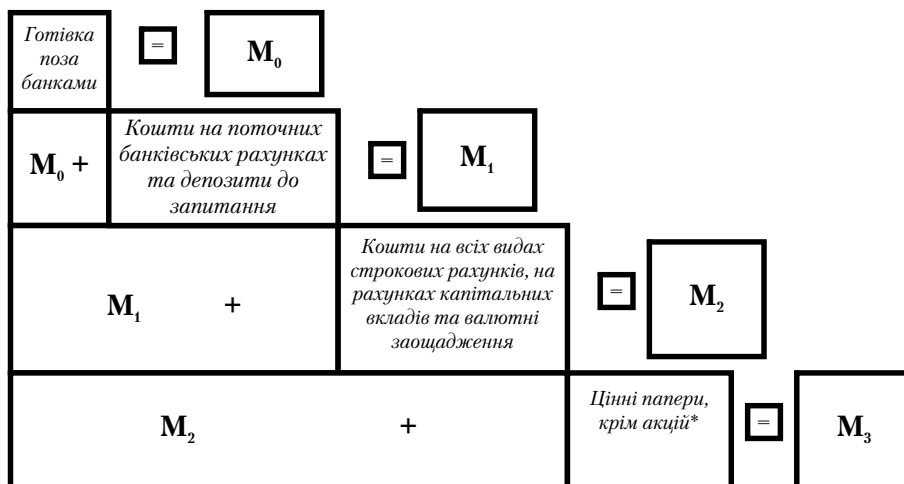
Готівка поза банками = $M_0$

$M_0$ + Кошти на поточних банківських рахунках та депозити до запитання = $M_1$

$M_1$ + Кошти на всіх видах строкових рахунків, на рахунках капітальних вкладів та валютні заощадження = $M_2$

$M_2$ + Цінні папери, крім акцій* = $M_3$